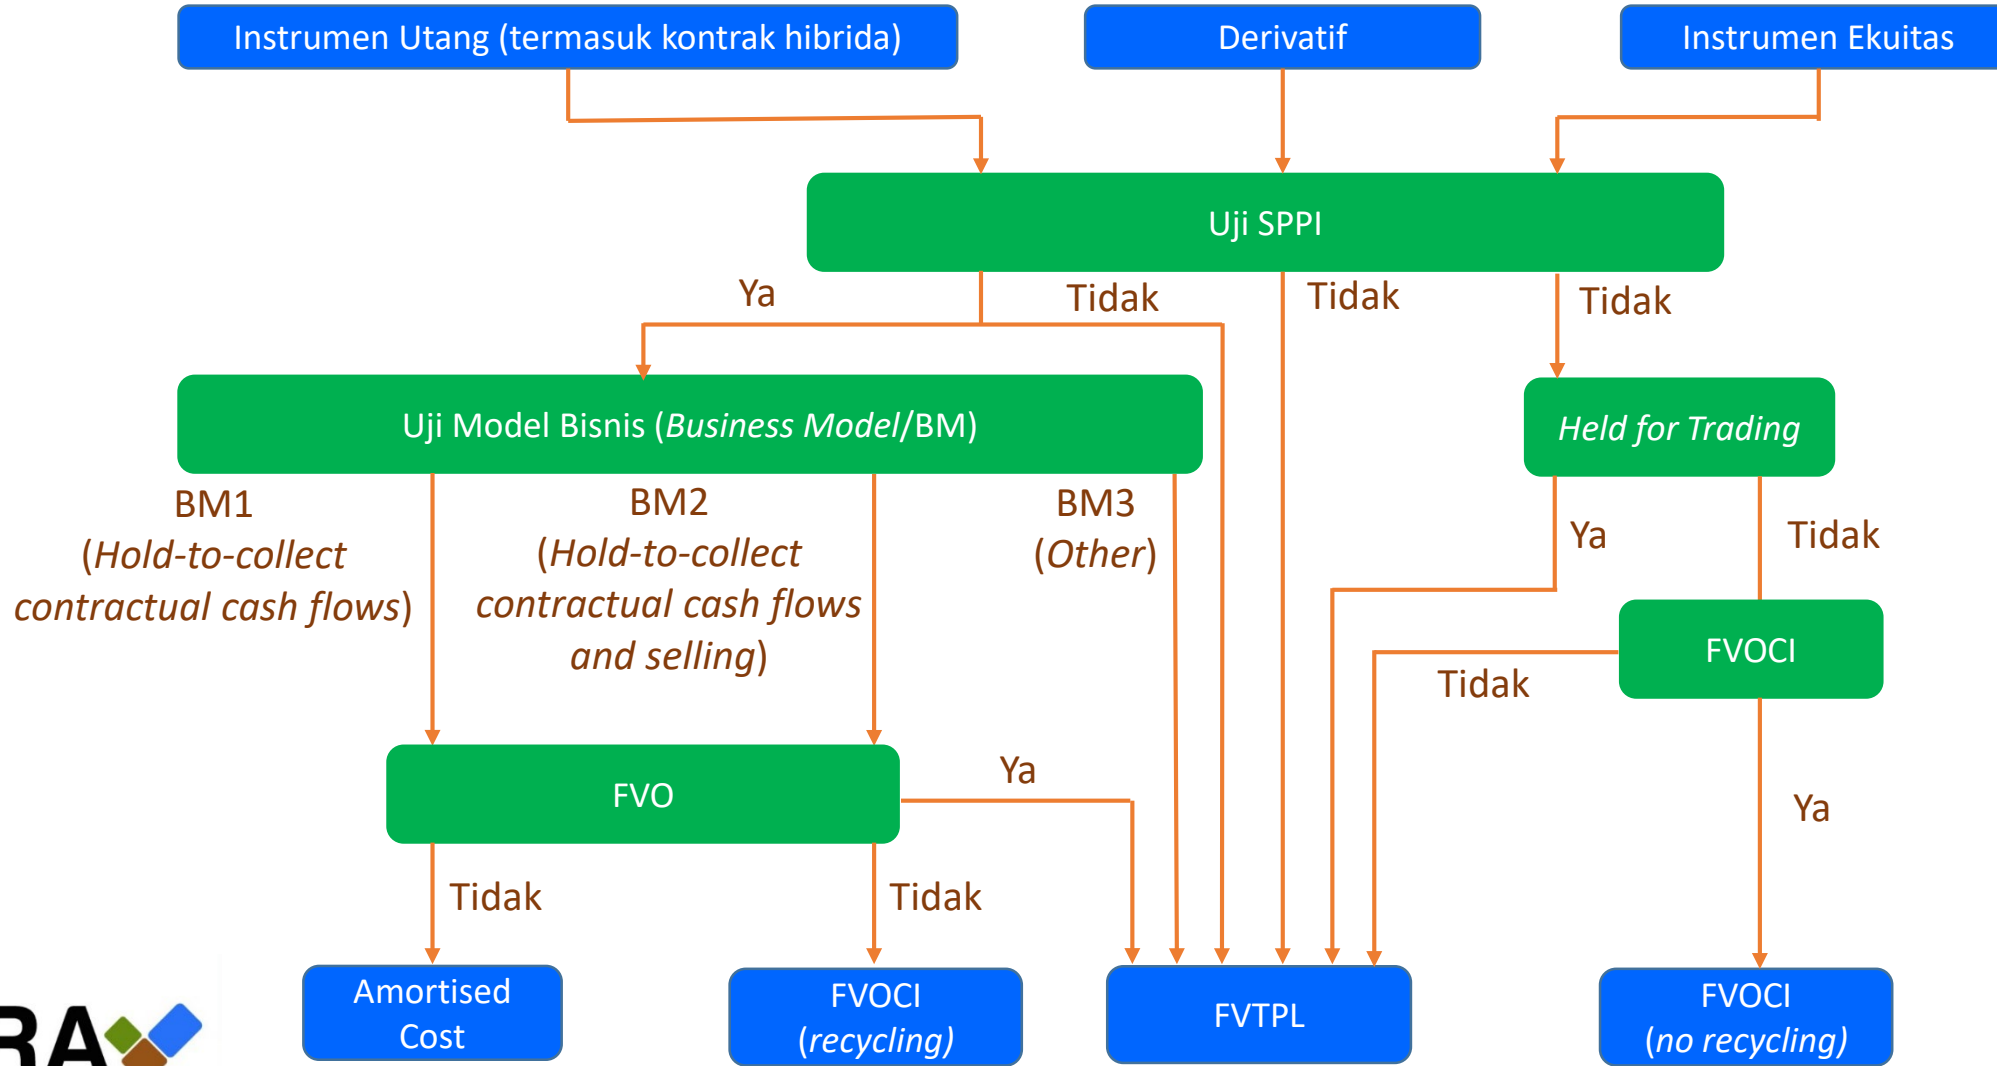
Instrumen Utang (termasuk kontrak hibrida)

Derivatif

Instrumen Ekuitas

Uji SPPI

Ya

Tidak

Tidak

Tidak

Uji Model Bisnis (*Business Model*/BM)

*Held for Trading*

BM1 (*Hold-to-collect contractual cash flows*)

BM2 (*Hold-to-collect contractual cash flows and selling*)

BM3 (*Other*)

Ya

Tidak

FVOCI

Tidak

FVO

Ya

Ya

Tidak

Tidak

Amortised Cost

FVOCI (*recycling*)

FVTPL

FVOCI (*no recycling*)

RA